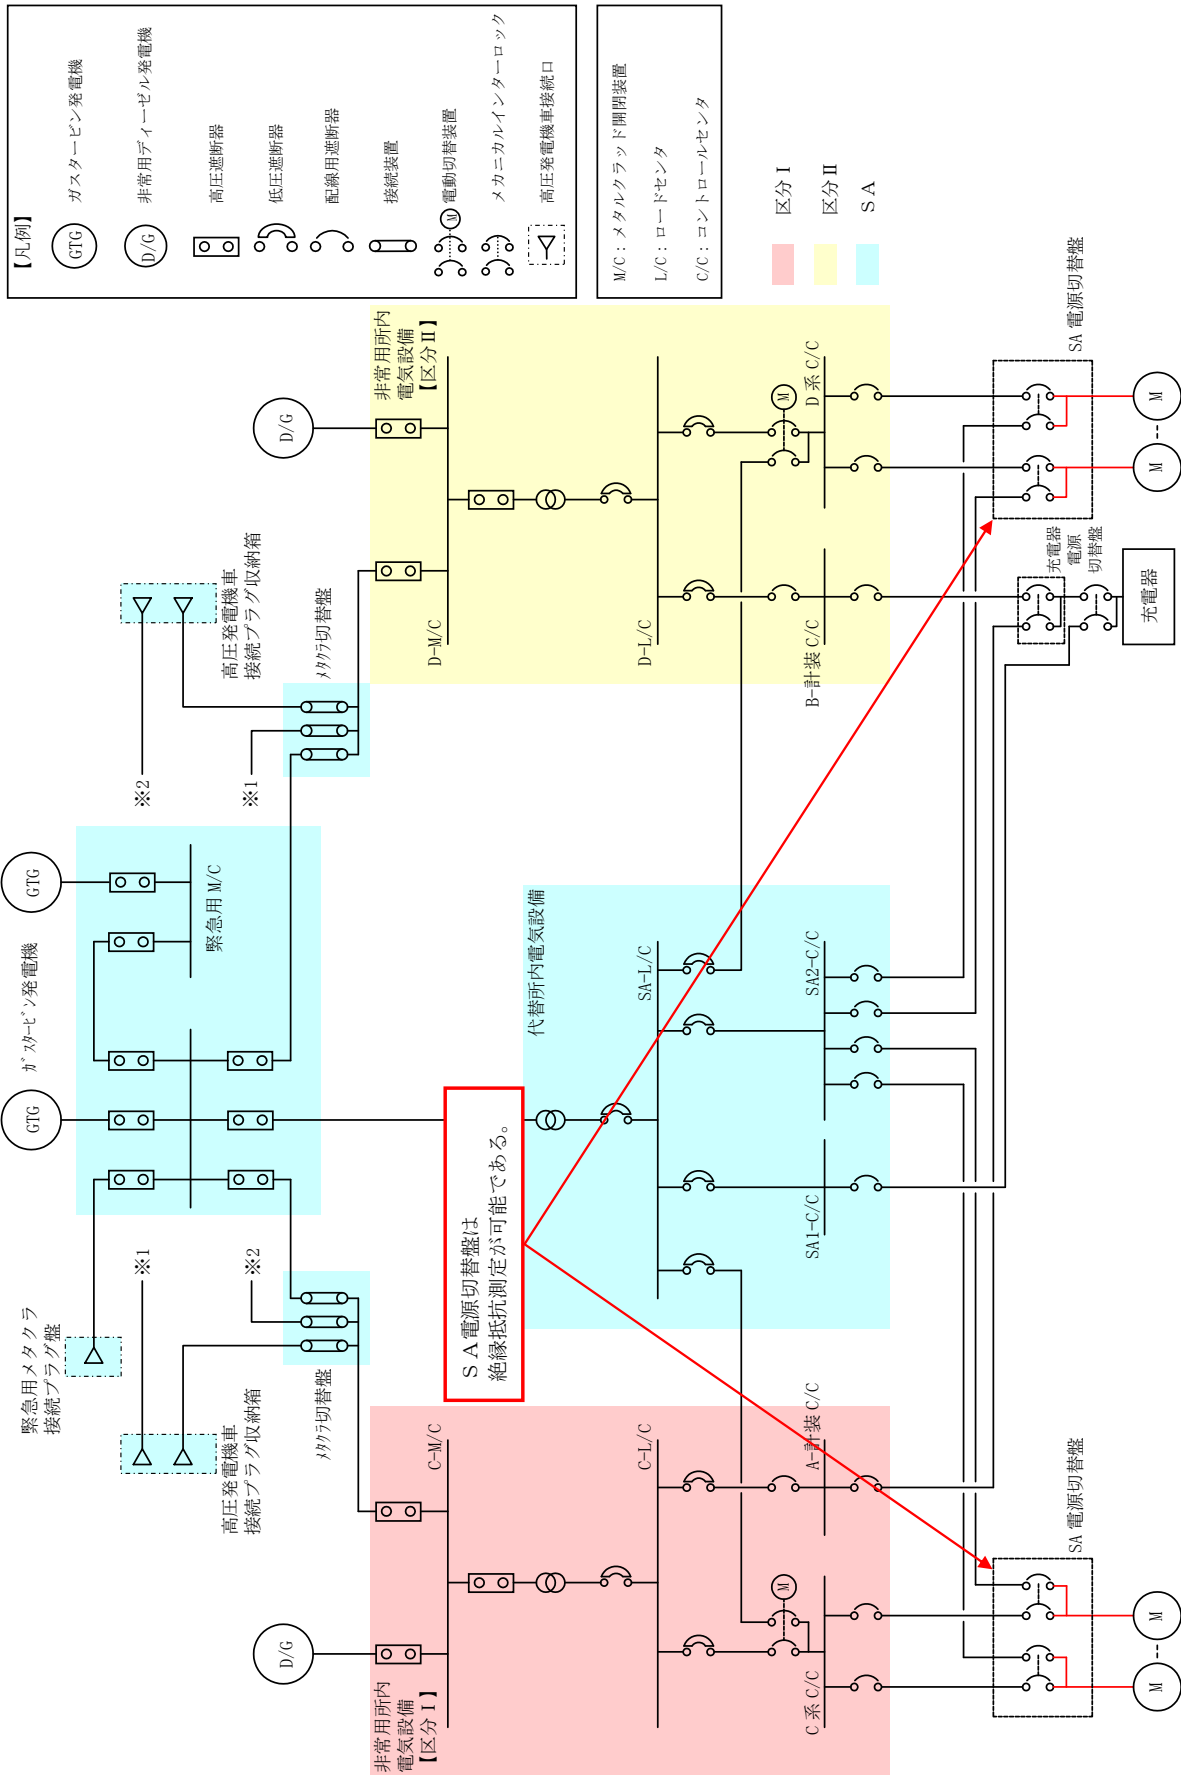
【凡例】
GTG ガスタービン発電機
D/G 非常用ディーゼル発電機
高圧遮断器
低圧遮断器
配線用遮断器
接続装置
M 電動切替装置
メカニカルインターロック
高圧発電機車接続口

M/C：メタルクラッド開閉装置
L/C：ロードセンタ
C/C：コントロールセンタ

区分Ⅰ
区分Ⅱ
SA

D/G
非常用所内電気設備【区分Ⅱ】
D-M/C
D-L/C
M
D系 C/C
B-計装 C/C
SA 電源切替盤
M
M
充電器電源切替盤
充電器

高圧発電機車接続プラグ収納箱
メタクラ切替盤
※2
※1

GTG
ガスタービン発電機
GTG
緊急用M/C

代替所内電気設備
SA-L/C
SA2-C/C
SA1-C/C

SA電源切替盤は絶縁抵抗測定が可能である。

緊急用メタクラ接続プラグ盤
※1
※2
メタクラ切替盤
高圧発電機車接続プラグ収納箱

D/G
非常用所内電気設備【区分Ⅰ】
C-M/C
C-L/C
M
A-計装 C/C
C系 C/C
SA 電源切替盤
M
M